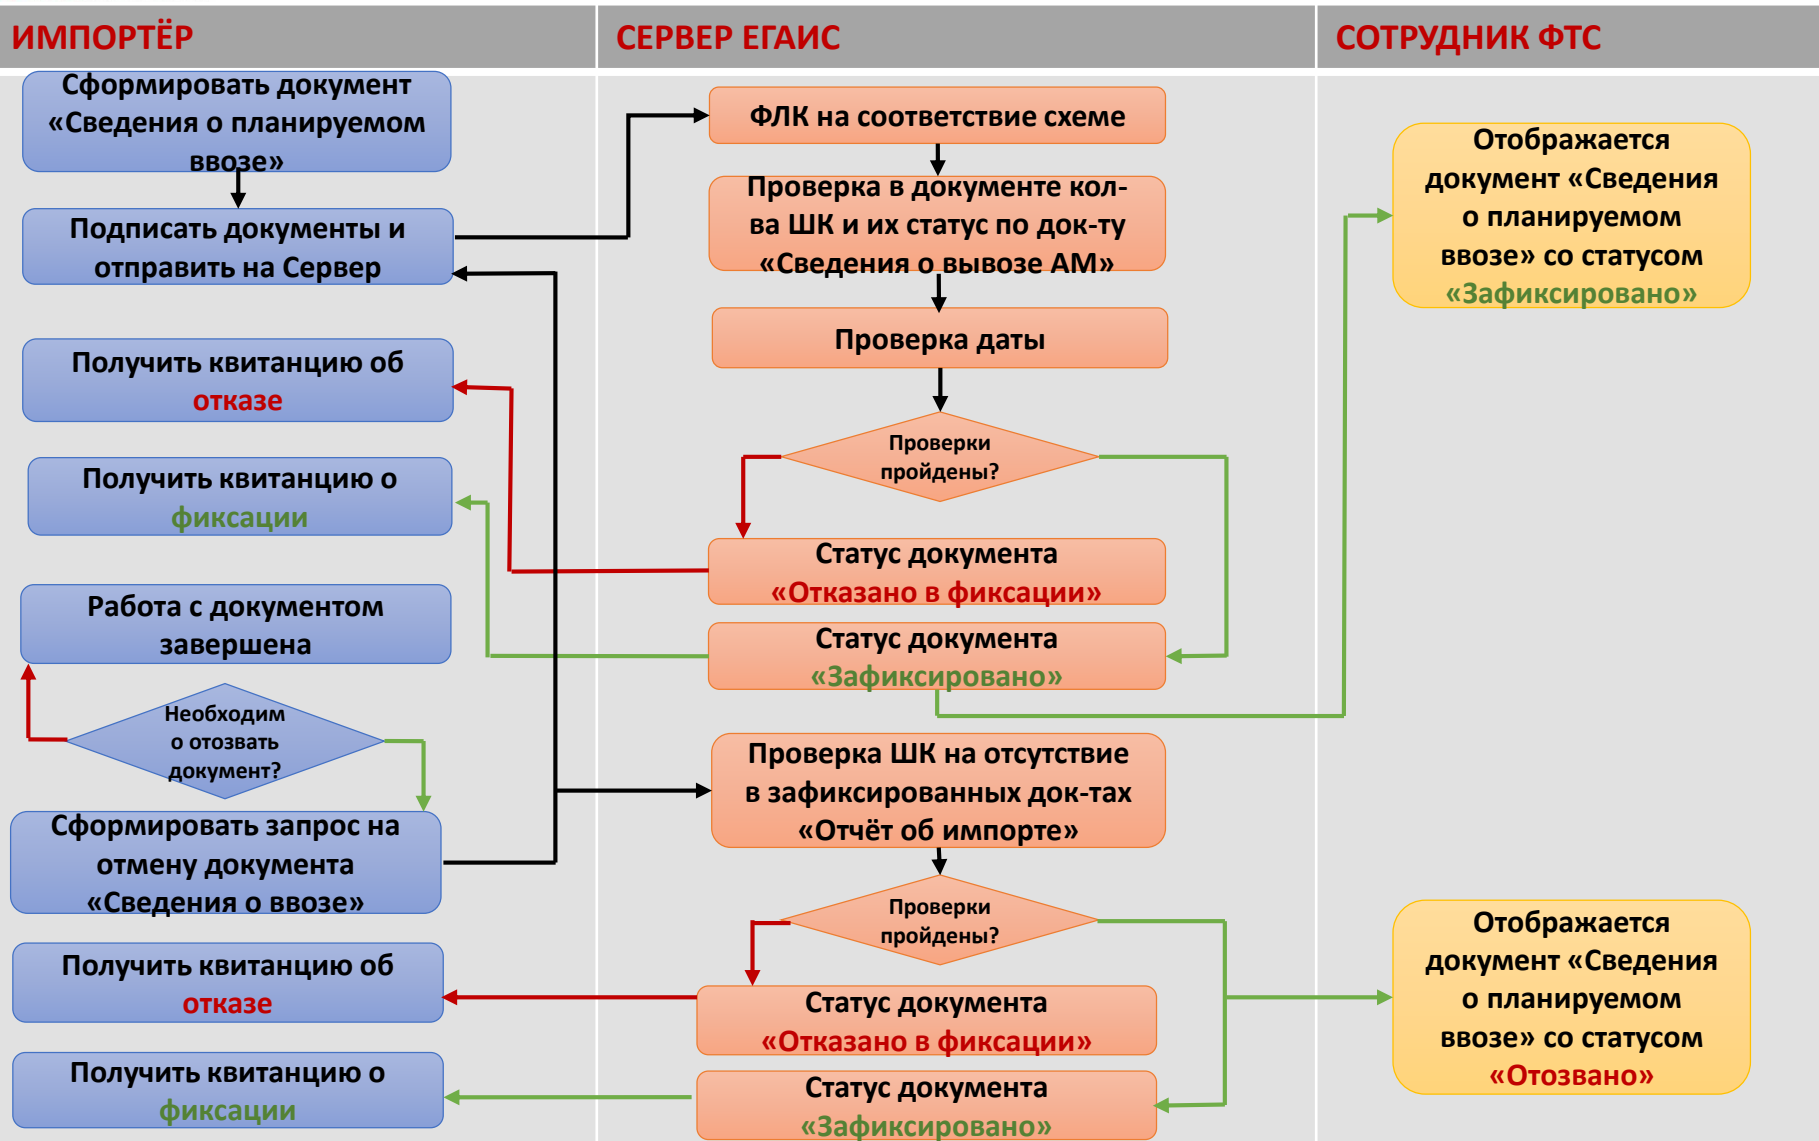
ИМПОРТЁР

СЕРВЕР ЕГАИС

СОТРУДНИК ФТС

Сформировать документ «Сведения о планируемом ввозе»

Подписать документы и отправить на Сервер

Получить квитанцию об отказе

Получить квитанцию о фиксации

Работа с документом завершена

Необходим о отозвать документ?

Сформировать запрос на отмену документа «Сведения о ввозе»

Получить квитанцию об отказе

Получить квитанцию о фиксации

ФЛК на соответствие схеме

Проверка в документе кол-ва ШК и их статус по док-ту «Сведения о вывозе АМ»

Проверка даты

Проверки пройдены?

Статус документа «Отказано в фиксации»

Статус документа «Зафиксировано»

Проверка ШК на отсутствие в зафиксированных док-тах «Отчёт об импорте»

Проверки пройдены?

Статус документа «Отказано в фиксации»

Статус документа «Зафиксировано»

Отображается документ «Сведения о планируемом ввозе» со статусом «Зафиксировано»

Отображается документ «Сведения о планируемом ввозе» со статусом «Отозвано»